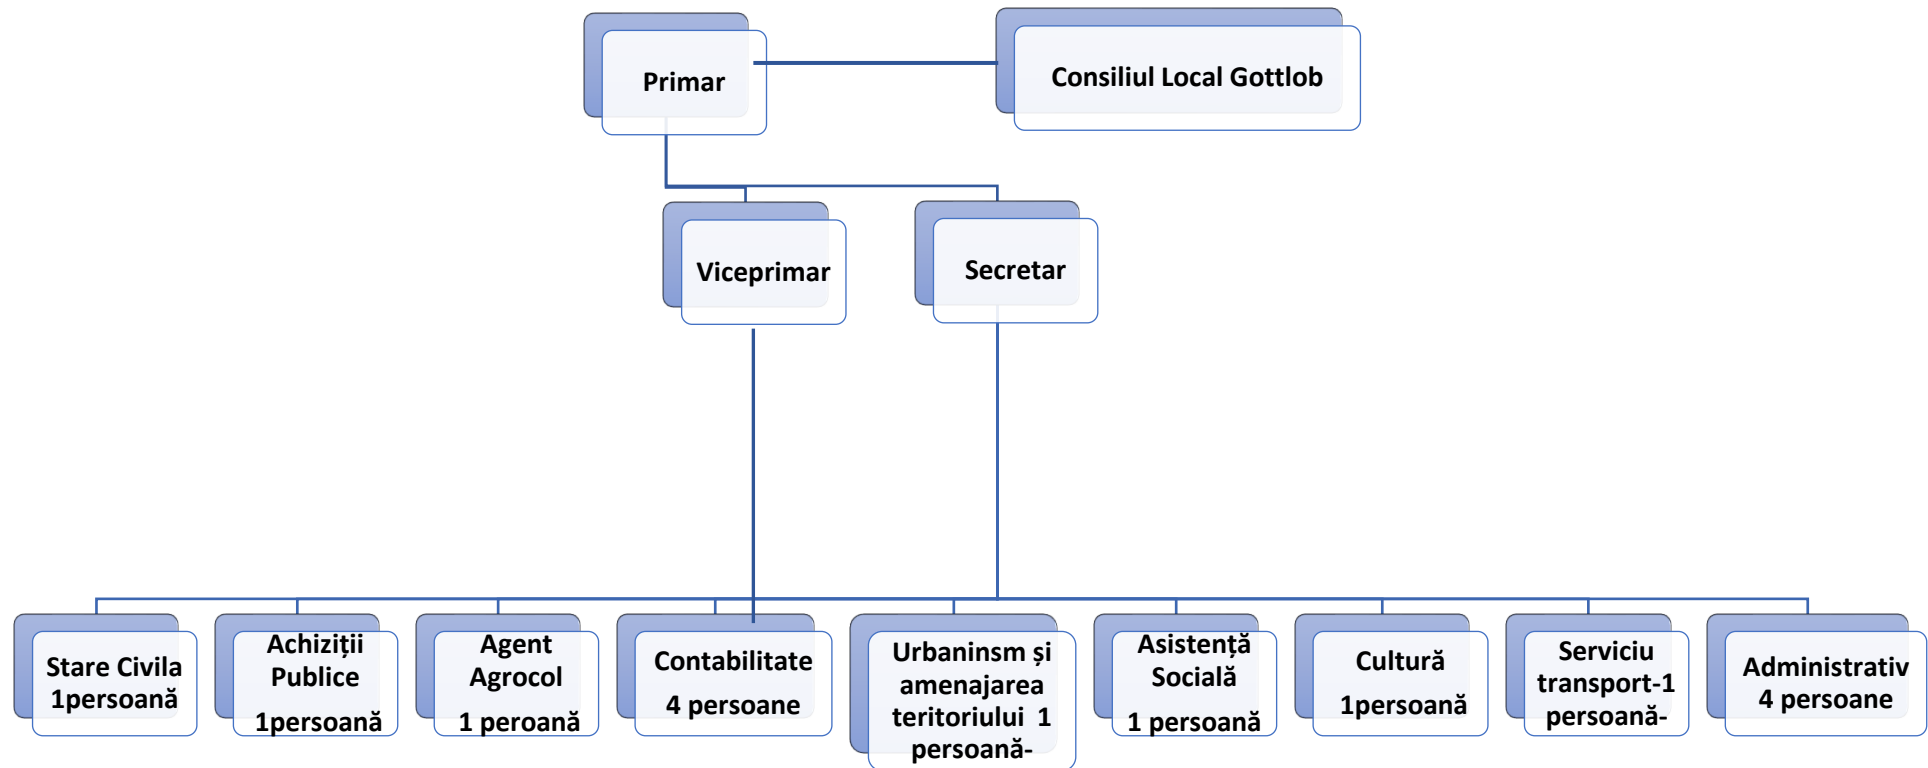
Primar

Consiliul Local Gottlob

Viceprimar

Secretar

Stare Civila 1persoană

Achiziții Publice 1persoană

Agent Agrocol 1 peroană

Contabilitate 4 persoane

Urbaninsm și amenajarea teritoriului 1 persoană-

Asistență Socială 1 persoană

Cultură 1persoană

Serviciu transport-1 persoană-

Administrativ 4 persoane